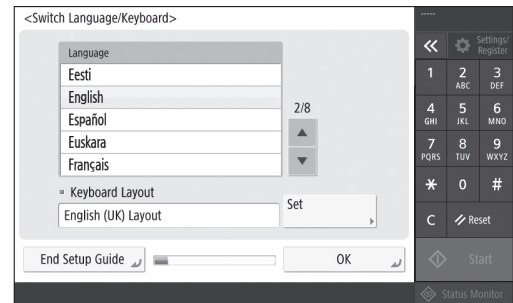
<Switch Language/Keyboard>

Language
Eesti
English
Español
Euskara
Français

2/8

Keyboard Layout
English (UK) Layout
Set

End Setup Guide
OK

-----
«
Settings/ Register
1
2 ABC
3 DEF
4 GHI
5 JKL
6 MNO
7 PQRS
8 TUV
9 WXYZ
*
0
#
C
Reset
Start
Status Monitor